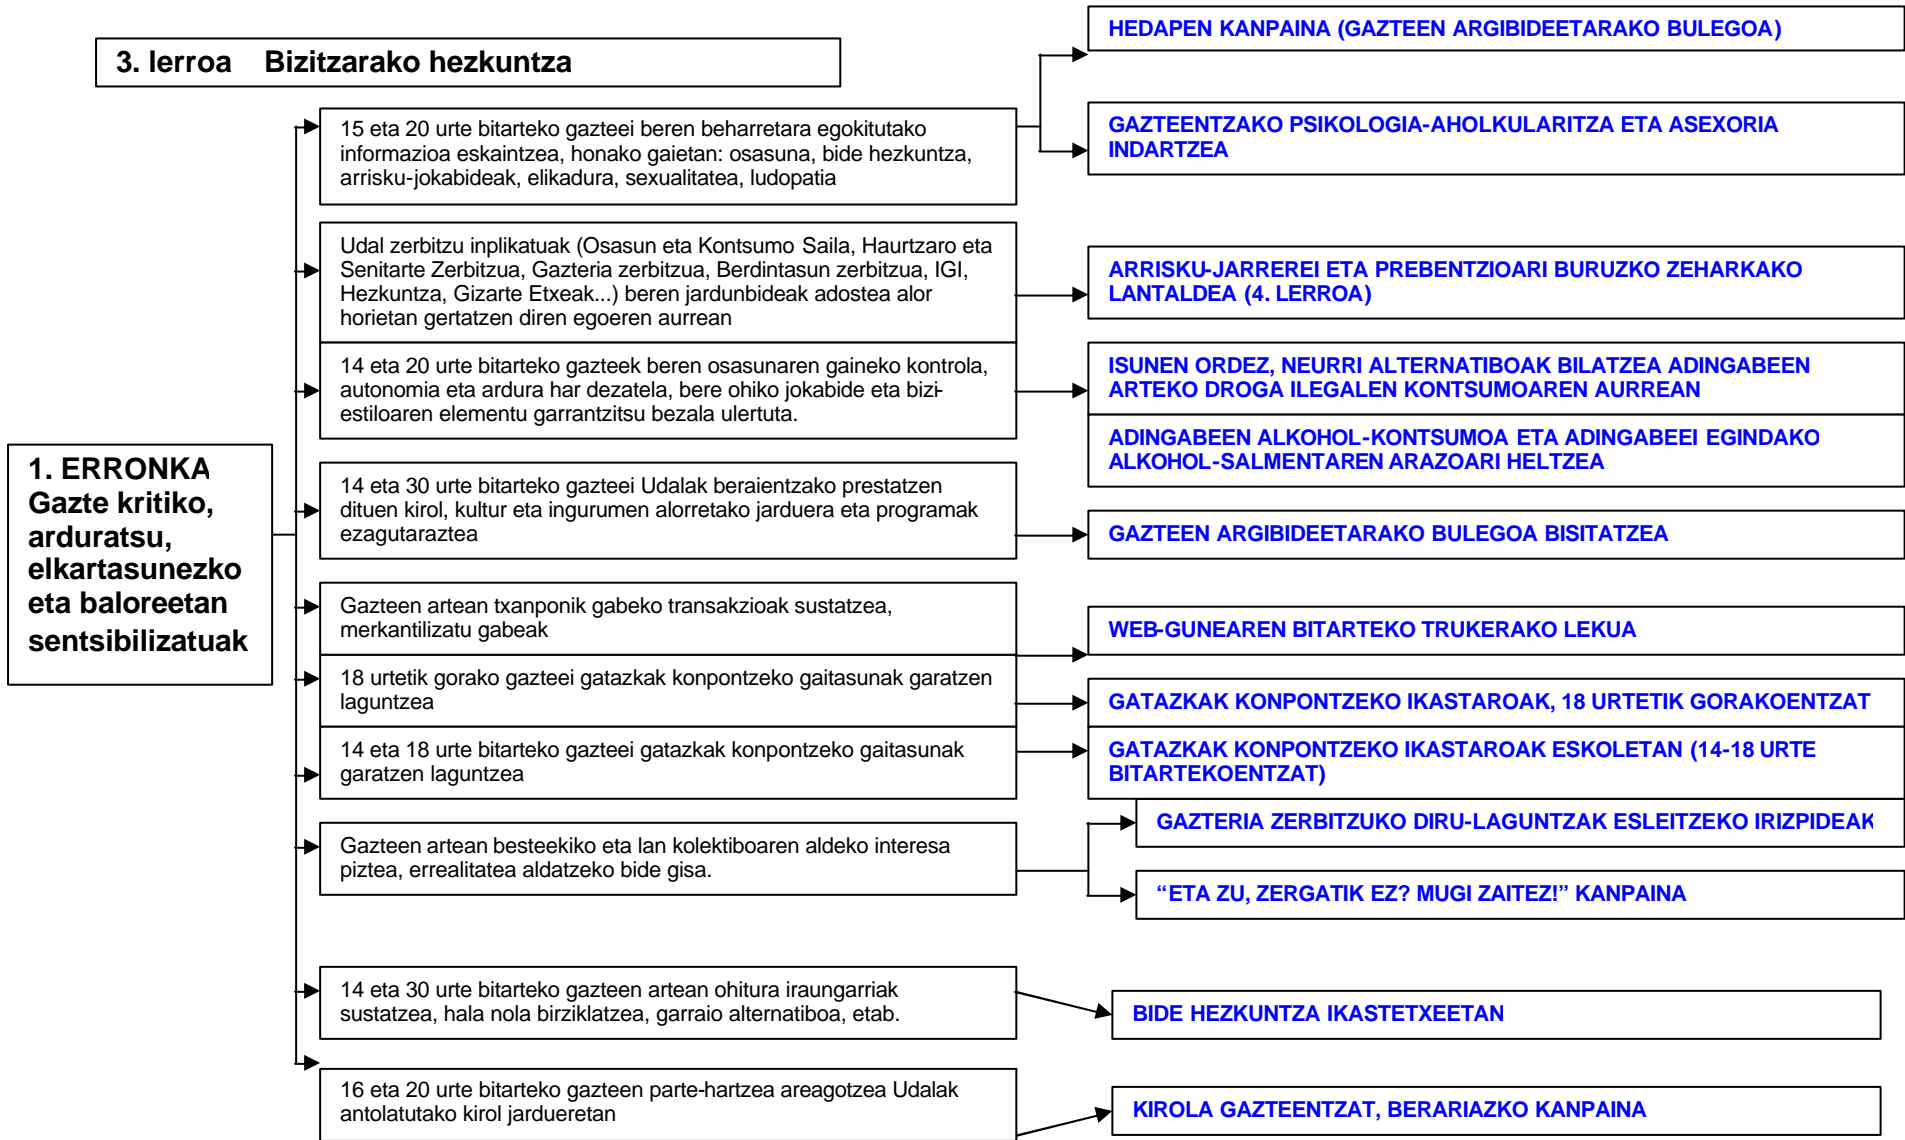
3. lerroa Bizitzarako hezkuntza

1. ERRONKA
Gazte kritiko, arduratsu, elkartasunezko eta baloreetan sentsibilizatuak

15 eta 20 urte bitarteko gazteei beren beharretara egokitutako informazioa eskaintzea, honako gaietan: osasuna, bide hezkuntza, arrisku-jokabideak, elikadura, sexualitatea, ludopatia

HEDAPEN KANPAINA (GAZTEEN ARGIBIDEETARAKO BULEGOA)

GAZTEENTZAKO PSIKOLOGIA-AHOLKULARITZA ETA ASEXORIA INDARTZEA

Udal zerbitzu inplikatuak (Osasun eta Kontsumo Saila, Haurtzaro eta Senitarte Zerbitzua, Gazteria zerbitzua, Berdintasun zerbitzua, IGI, Hezkuntza, Gizarte Etxeak...) beren jardunbideak adostea alor horietan gertatzen diren egoeren aurrean

ARRISKU-JARREREI ETA PREBENTZIOARI BURUZKO ZEHARKAKO LANTALDEA (4. LERROA)

14 eta 20 urte bitarteko gazteek beren osasunaren gaineko kontrola, autonomia eta ardura har dezatela, bere ohiko jokabide eta bizi-estiloaren elementu garrantzitsu bezala ulertuta.

ISUNEN ORDEZ, NEURRI ALTERNATIBOAK BILATZEA ADINGABEEN ARTEKO DROGA ILEGALEN KONTSUMOAREN AURREAN

ADINGABEEN ALKOHOL-KONTSUMOA ETA ADINGABEEI EGINDAKO ALKOHOL-SALMENTAREN ARAZOARI HELTZEA

14 eta 30 urte bitarteko gazteei Udalak beraientzako prestatzen dituen kirol, kultur eta ingurumen alorretako jarduera eta programak ezagutaraztea

GAZTEEN ARGIBIDEETARAKO BULEGOA BISITATZEA

Gazteen artean txanponik gabeko transakzioak sustatzea, merkantilizatu gabeak

WEB-GUNEAREN BITARTEKO TRUKERAKO LEKUA

18 urtetik gorako gazteei gatazkak konpontzeko gaitasunak garatzen laguntzea

GATAZKAK KONPONTZEKO IKASTAROAK, 18 URTETIK GORAKOENTZAT

14 eta 18 urte bitarteko gazteei gatazkak konpontzeko gaitasunak garatzen laguntzea

GATAZKAK KONPONTZEKO IKASTAROAK ESKOLETAN (14-18 URTE BITARTEKOENTZAT)

Gazteen artean besteekiko eta lan kolektiboaren aldeko interesa piztea, errealitatea aldatzeko bide gisa.

GAZTERIA ZERBITZUKO DIRU-LAGUNTZAK ESLEITZEKO IRIZPIDEAK

“ETA ZU, ZERGATIK EZ? MUGI ZAITEZ!” KANPAINA

14 eta 30 urte bitarteko gazteen artean ohitura iraungarriak sustatzea, hala nola birziklatzea, garraio alternatiboa, etab.

BIDE HEZKUNTZA IKASTETXEETAN

16 eta 20 urte bitarteko gazteen parte-hartzea areagotzea Udalak antolatutako kirol jardueretan

KIROLA GAZTEENTZAT, BERARIAZKO KANPAINA